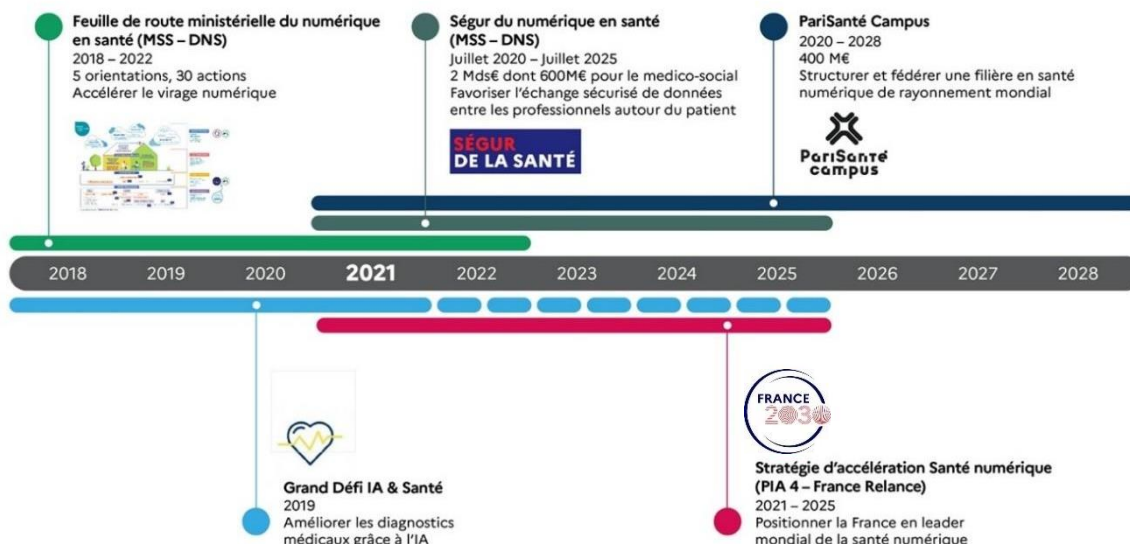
Feuille de route ministérielle du numérique en santé (MSS – DNS)
2018 – 2022
5 orientations, 30 actions
Accélérer le virage numérique

Ségur du numérique en santé (MSS – DNS)
Juillet 2020 – Juillet 2025
2 Mds€ dont 600M€ pour le medico-social
Favoriser l'échange sécurisé de données entre les professionnels autour du patient

SÉGUR DE LA SANTÉ

PariSanté Campus
2020 – 2028
400 M€
Structurer et fédérer une filière en santé numérique de rayonnement mondial

PariSanté campus

2018 2019 2020 2021 2022 2023 2024 2025 2026 2027 2028

Grand Défi IA & Santé
2019
Améliorer les diagnostics médicaux grâce à l'IA

FRANCE 2030

Stratégie d'accélération Santé numérique (PIA 4 – France Relance)
2021 – 2025
Positionner la France en leader mondial de la santé numérique